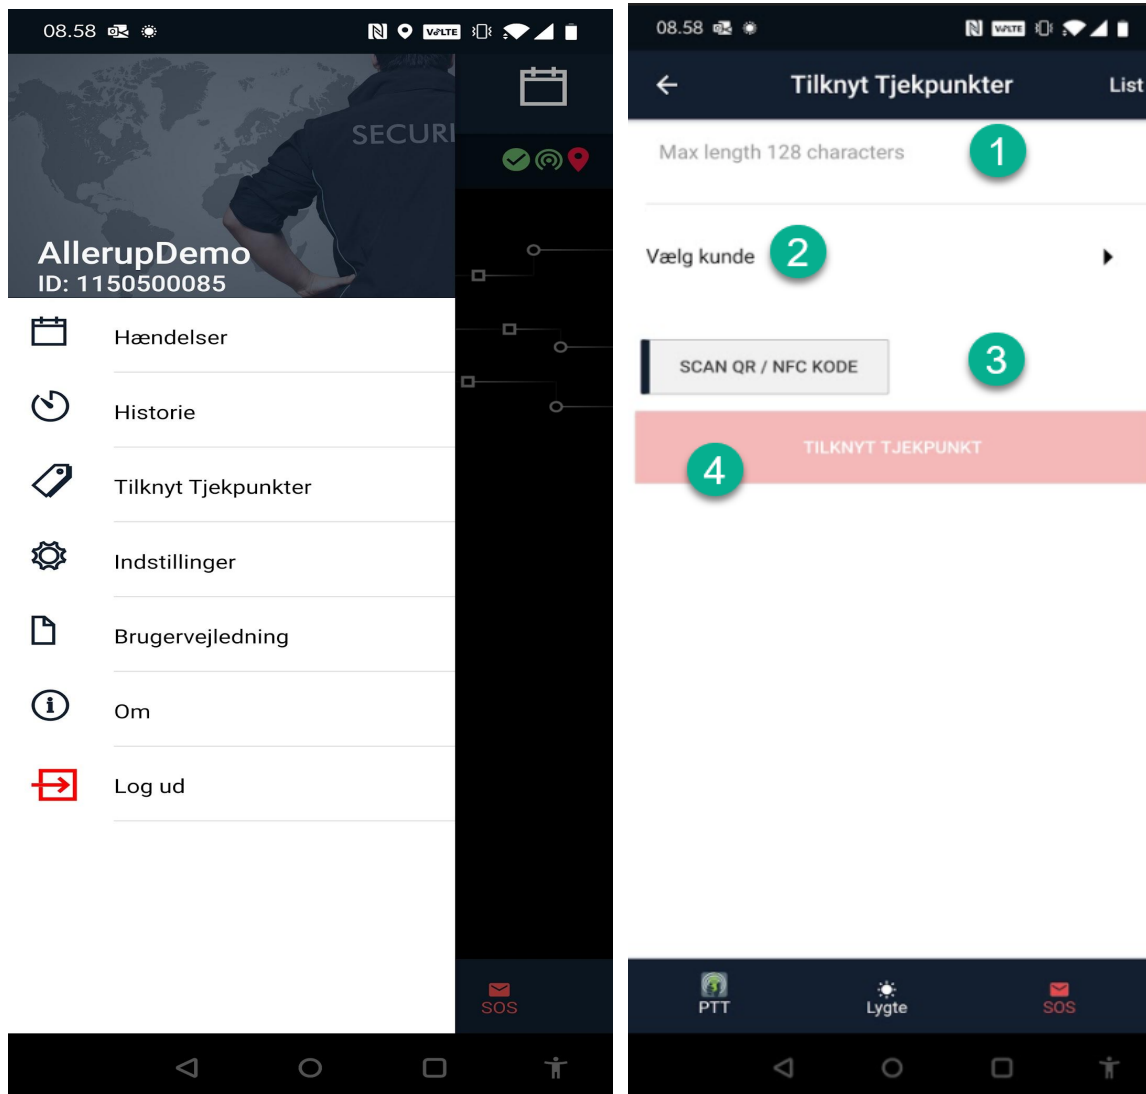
08.58 VoLTE

SECURI

AllerupDemo
ID: 1150500085

Hændelser

Historie

Tilknyt Tjekpunkter

Indstillinger

Brugervejledning

Om

Log ud

SOS

08.58 VoLTE

Tilknyt Tjekpunkter

List

Max length 128 characters

1

Vælg kunde

2

SCAN QR / NFC KODE

3

TILKNYT TJEKPUNKT

4

PTT

Lygte

SOS